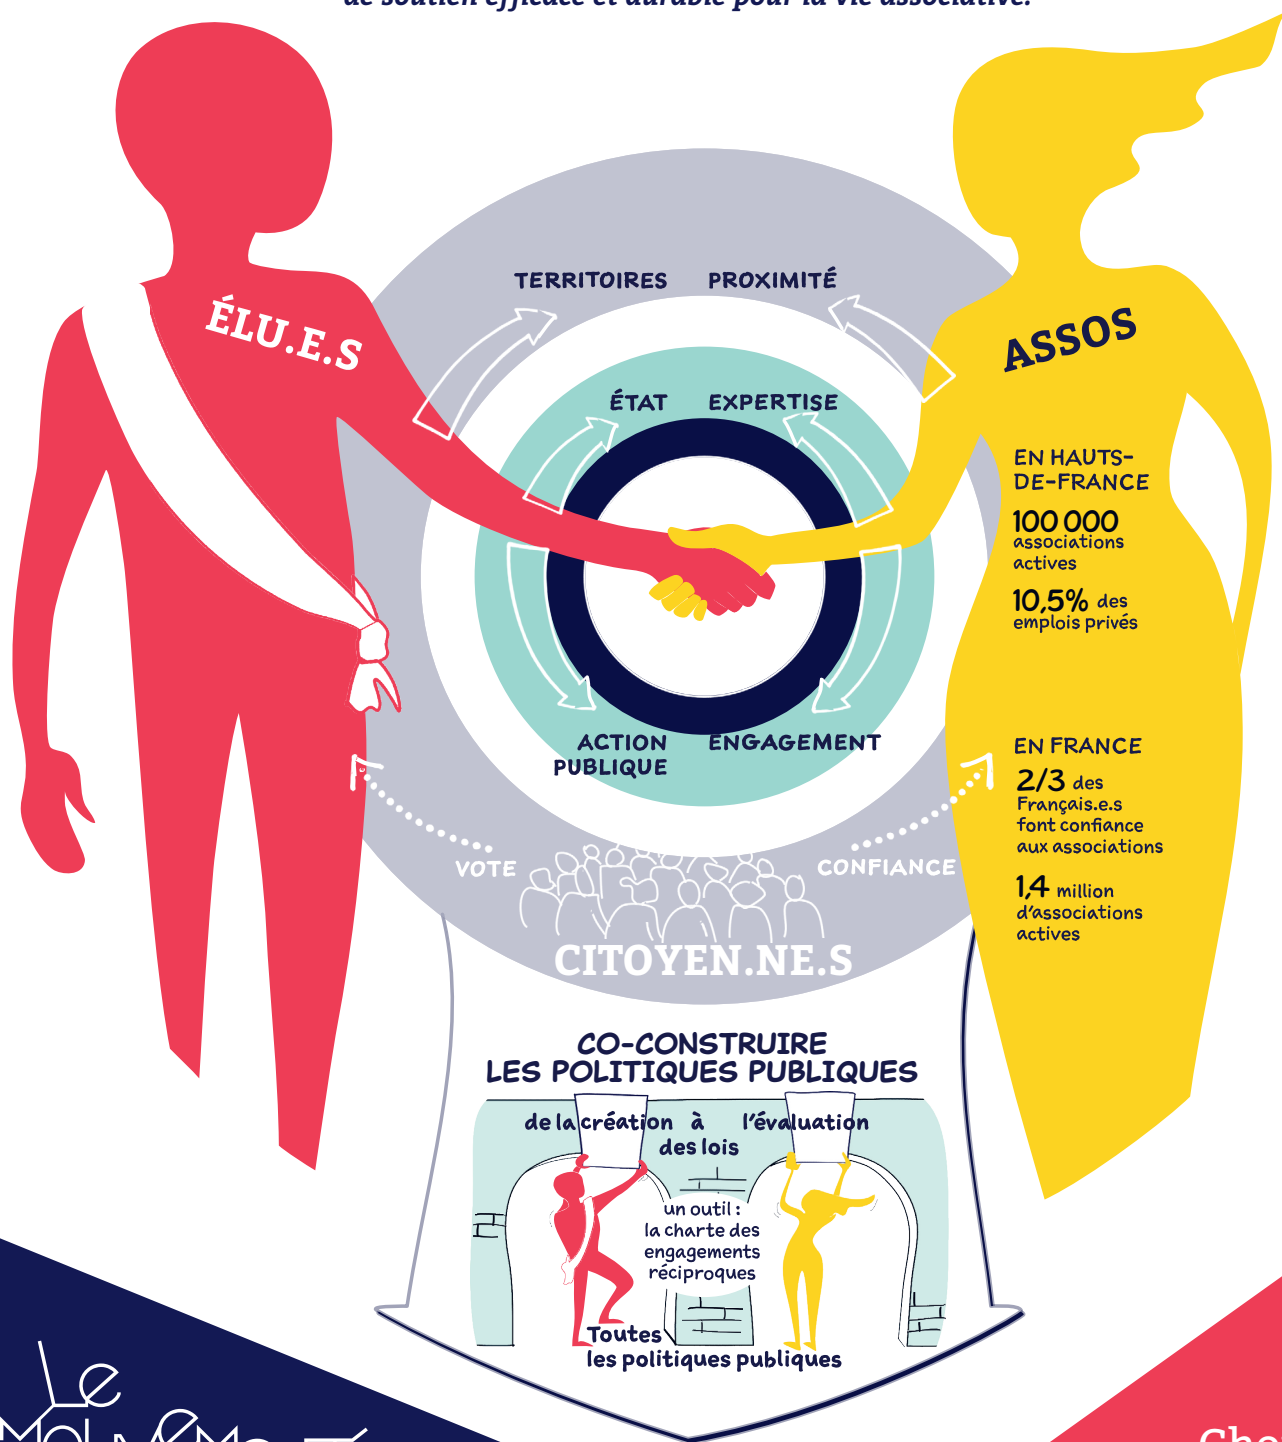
de soutien efficace et durable pour la vie associative.

ÉLU.E.S

ASSOS

TERRITOIRES PROXIMITÉ

ÉTAT EXPERTISE

ACTION PUBLIQUE ENGAGEMENT

EN HAUTS-DE-FRANCE

100 000 associations actives

10,5% des emplois privés

EN FRANCE

2/3 des Français.e.s font confiance aux associations

1,4 million d'associations actives

VOTE CONFIANCE

CITOYEN.NE.S

CO-CONSTRUIRE LES POLITIQUES PUBLIQUES

de la création à l'évaluation des lois

un outil : la charte des engagements réciproques

Toutes les politiques publiques

Le Mouvement

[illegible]